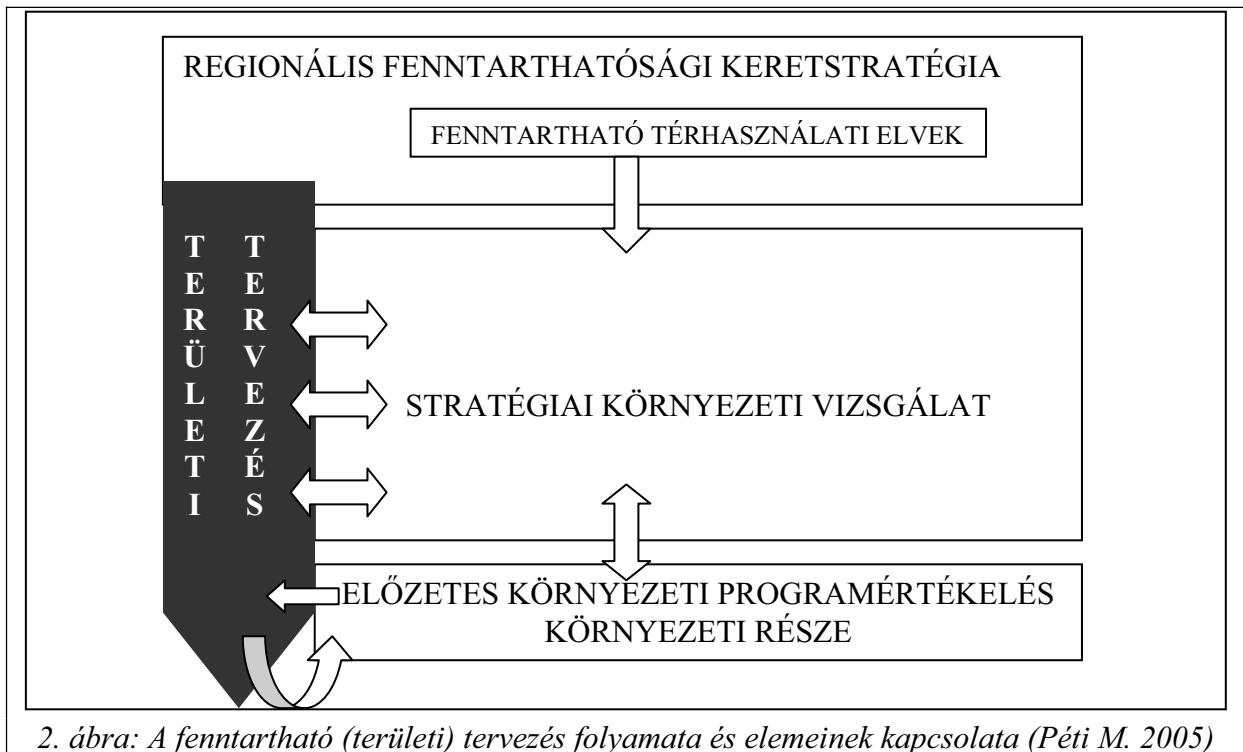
REGIONÁLIS FENNTARTHATÓSÁGI KERETSTRATÉGIA

FENNTARTHATÓ TÉRHASZNÁLATI ELVEK

TERÜLETI TERVEZÉS

STRATÉGIAI KÖRNYEZETI VIZSGÁLAT

ELŐZETES KÖRNYEZETI PROGRAMÉRTÉKELÉS KÖRNYEZETI RÉSZE

2. ábra: A fenntartható (területi) tervezés folyamata és elemeinek kapcsolata (Péti M. 2005)